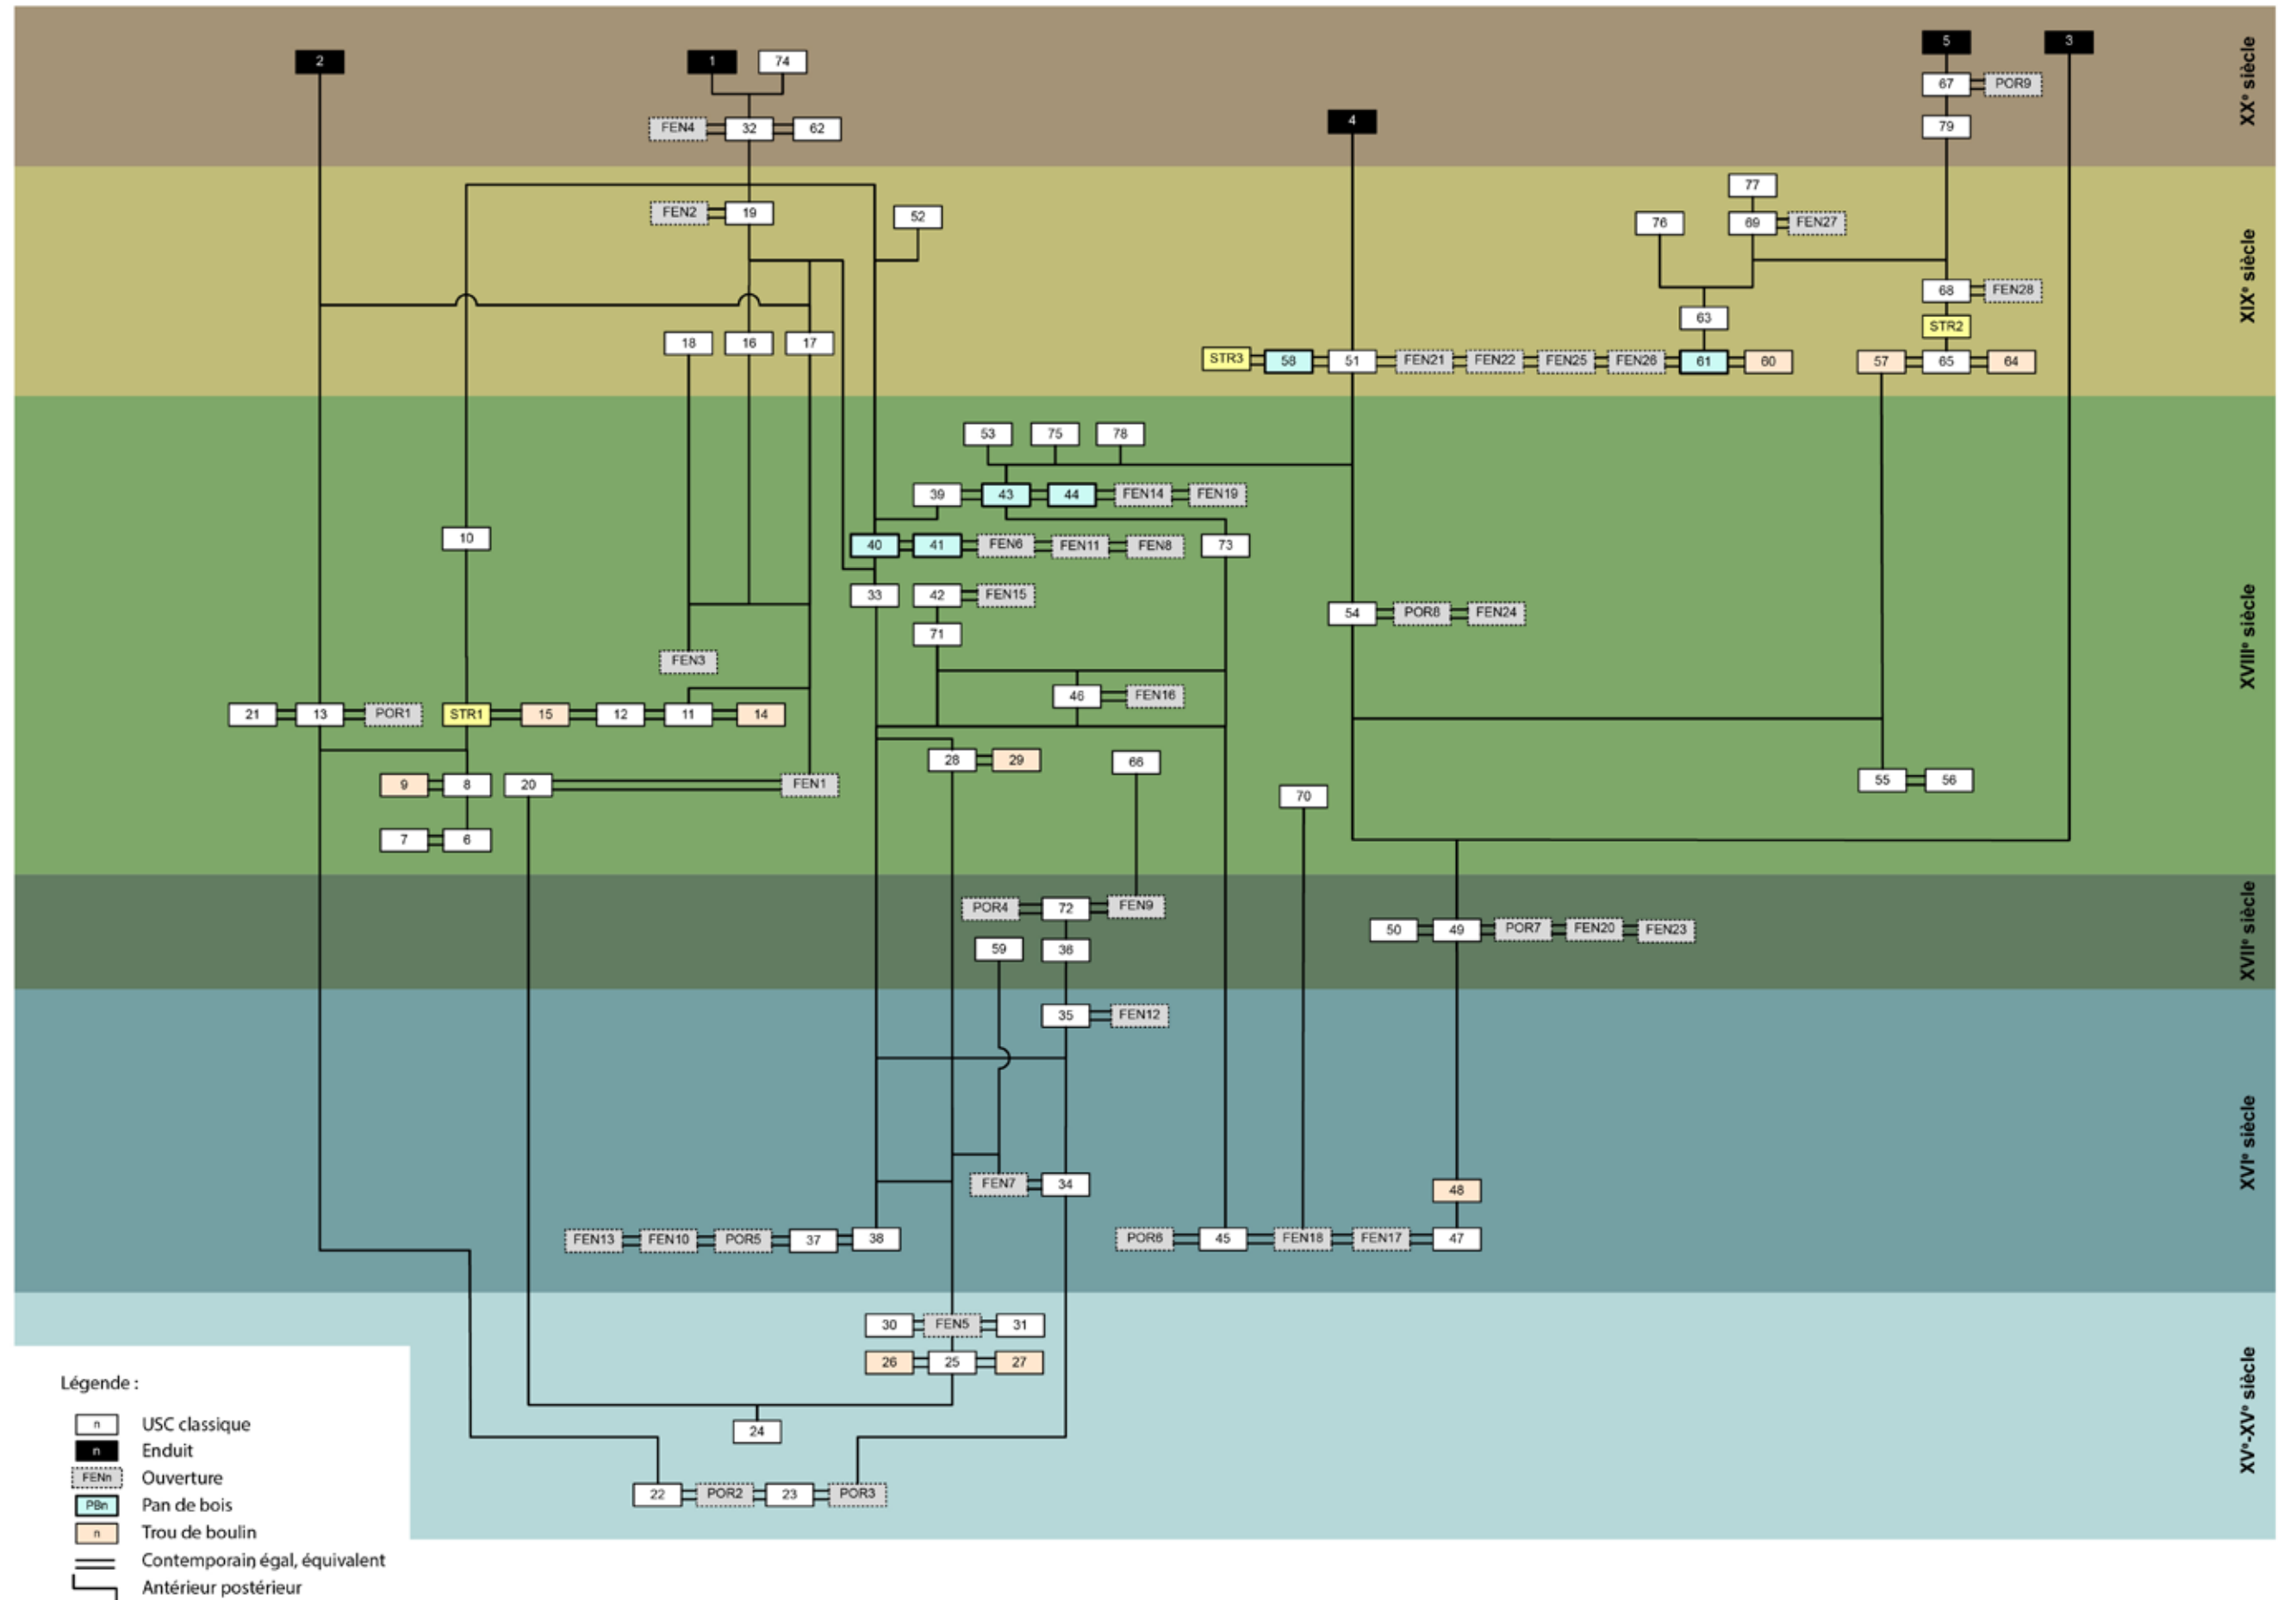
XXe siècle

2
1
74
5
3
FEN4
32
62
4
67
POR9
79

XIXe siècle

FEN2
19
52
77
76
69
FEN27
68
FEN28
STR2
63
18
16
17
STR3
58
51
FEN21
FEN22
FEN25
FEN26
61
60
57
65
64

XVIIIe siècle

53
75
78
39
43
44
FEN14
FEN19
10
40
41
FEN6
FEN11
FEN8
73
33
42
FEN15
54
POR8
FEN24
71
FEN3
46
FEN16
21
13
POR1
STR1
15
12
11
14
28
29
66
55
56
9
8
20
FEN1
70
7
6

XVIIe siècle

POR4
72
FEN9
50
49
POR7
FEN20
FEN23
59
36

XVIe siècle

35
FEN12
FEN7
34
48
FEN13
FEN10
POR5
37
38
POR6
45
FEN18
FEN17
47

XVe-XVe siècle

30
FEN5
31
26
25
27
24
22
POR2
23
POR3

Légende :
n USC classique
n Enduit
FENn Ouverture
PBn Pan de bois
n Trou de boulin
Contemporain égal, équivalent
Antérieur postérieur